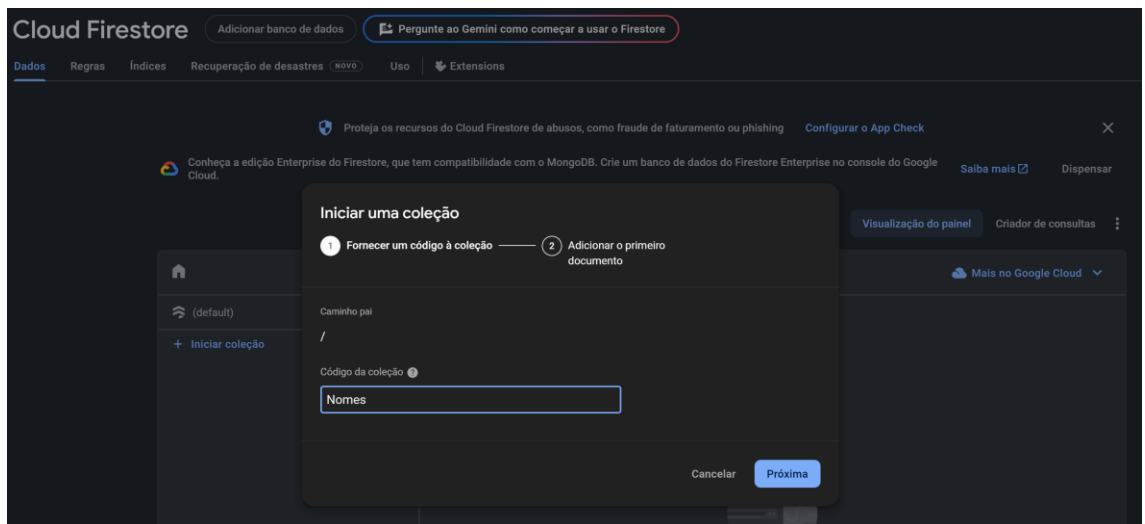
Cloud Firestore
Adicionar banco de dados
Pergunte ao Gemini como começar a usar o Firestore

Dados Regras Índices Recuperação de desastres NOVO Uso Extensions

Proteja os recursos do Cloud Firestore de abusos, como fraude de faturamento ou phishing Configurar o App Check

Conheça a edição Enterprise do Firestore, que tem compatibilidade com o MongoDB. Crie um banco de dados do Firestore Enterprise no console do Google Cloud. Saiba mais Dispensar

Visualização do painel Criador de consultas

Mais no Google Cloud

(default)
+ Iniciar coleção

Iniciar uma coleção

1 Fornecer um código à coleção
2 Adicionar o primeiro documento

Caminho pai
/

Código da coleção
Nomes

Cancelar Próxima